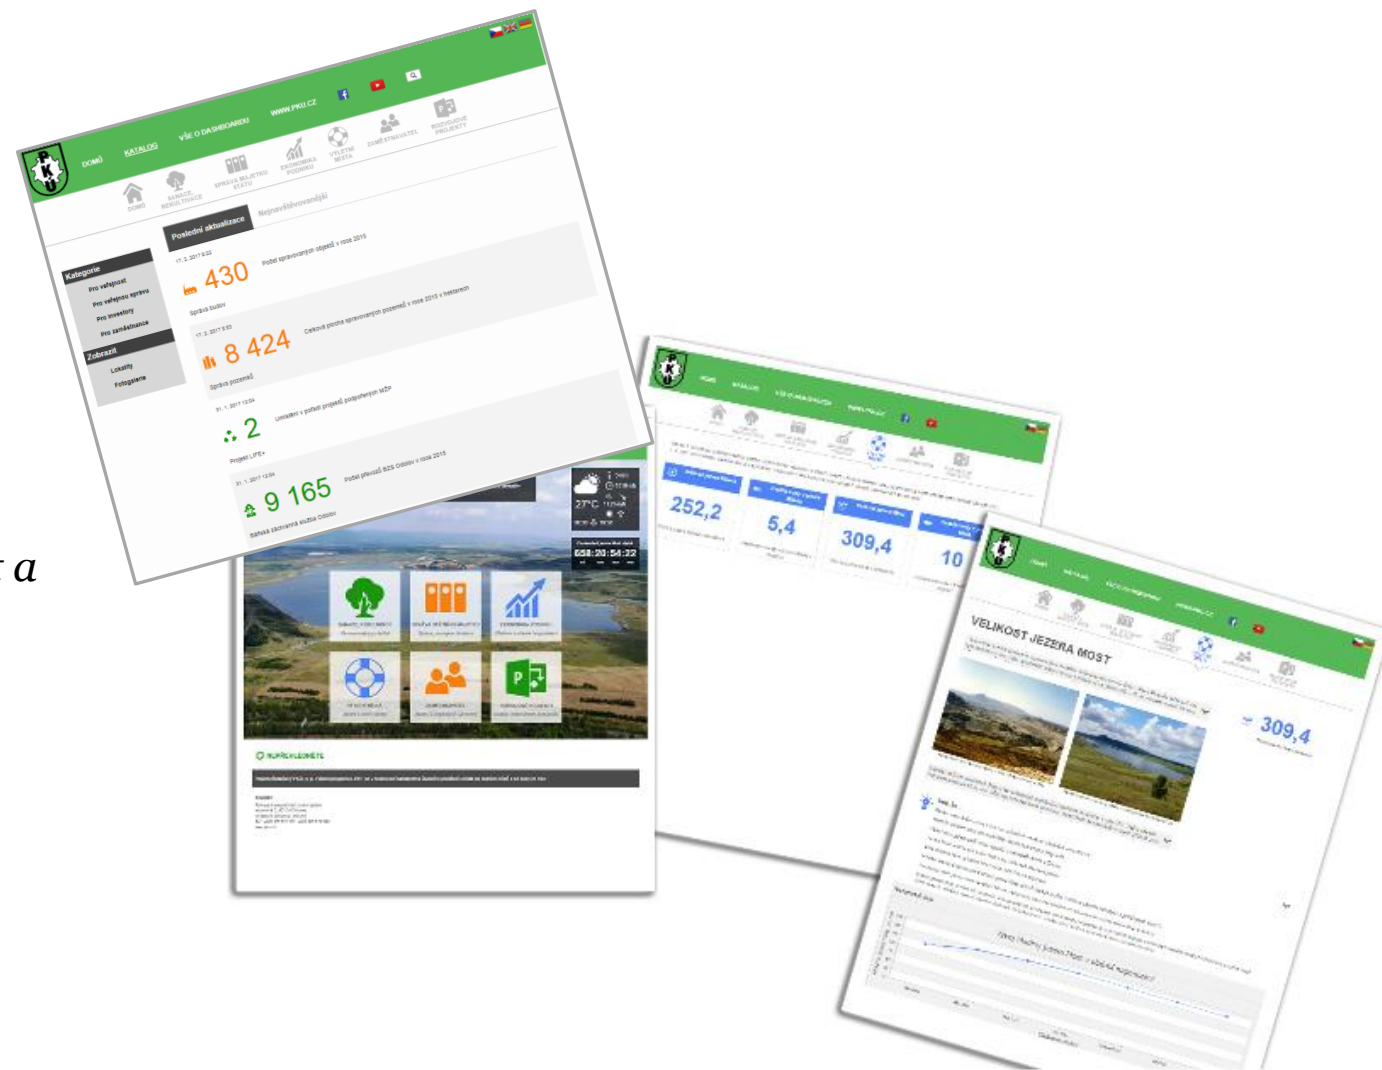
DOMŮ KATALOG VŠE O DASHBOARDU WWW.PKU.CZ

DOMŮ SANACE, REKULTIVACE SPRÁVA MAJETKU STÁTU EKONOMIKA PODNIKU VÝLETNÍ MÍSTA ZAMĚSTNAVATEL ROZVOJOVÉ PROJEKTY

Poslední aktualizace Nejnavštěvovanější

Kategorie
Pro veřejnost
Pro veřejnou správu
Pro investory
Pro zaměstnance

Zobrazit
Lokality
Fotogalerie

430 Počet spravovaných objektů v roce 2015
Správa budov

8 424 Celková plocha spravovaných pozemků v roce 2015 v hektarech
Správa pozemků

2 Umístění v počtu projektů podpořených MŽP
Projekt LIFE+

9 165 Počet přenosů BZS Ostrov v roce 2015
Báňská záchranná služba Ostrov

27°C

58:20:54:22

NOVINKY

252,2 5,4 309,4 10

VELIKOST JEZERA MOST

309,4

a